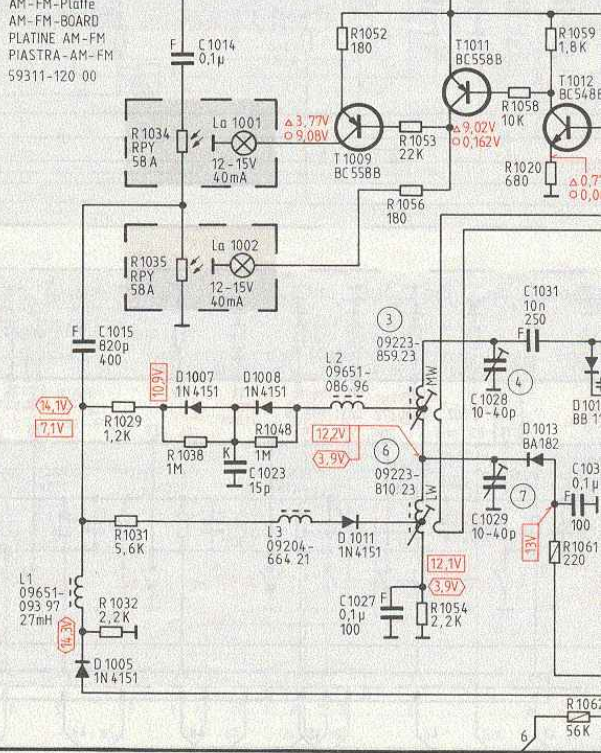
AM-FM-Platte
AM-FM-BOARD
PLATINE AM-FM
PIASTRA-AM-FM
59311-120 00

F C1014 0,1µ

R1052 180

T1011 BC558B

R1059 1,8K

T1012 BC548B

R1034 RPY 58A

La 1001 12-15V 40mA

△3,77V ○9,08V

T1009 BC558B

R1053 22K

△9,02V ○0,162V

R1058 10K

R1020 680

△0,7 ○0,0

R1056 180

R1035 RPY 58A

La 1002 12-15V 40mA

C1031 10n 250

F C1015 820p 400

③ 09223-859.23

MW

10,9V

D1007 1N4151

D1008 1N4151

L2 09651-086.96

④ C1028 10-40p

D101 BB 1

14,1V

7,1V

R1029 1,2K

R1048 1M

12,2V

3,9V

⑥ 09223-810.23

D1013 BA182

C103 0,1µ

R1038 1M

K C1023 15p

LW

⑦ C1029 10-40p

F 100

R1031 5,6K

L3 09204-664 21

D1011 1N4151

13V

R1061 220

12,1V

3,9V

L1 09651-093 97 27mH

R1032 2,2K

C1027 0,1µ 100

F

R1054 2,2K

14,3V

D1005 1N4151

R1062 56K

6